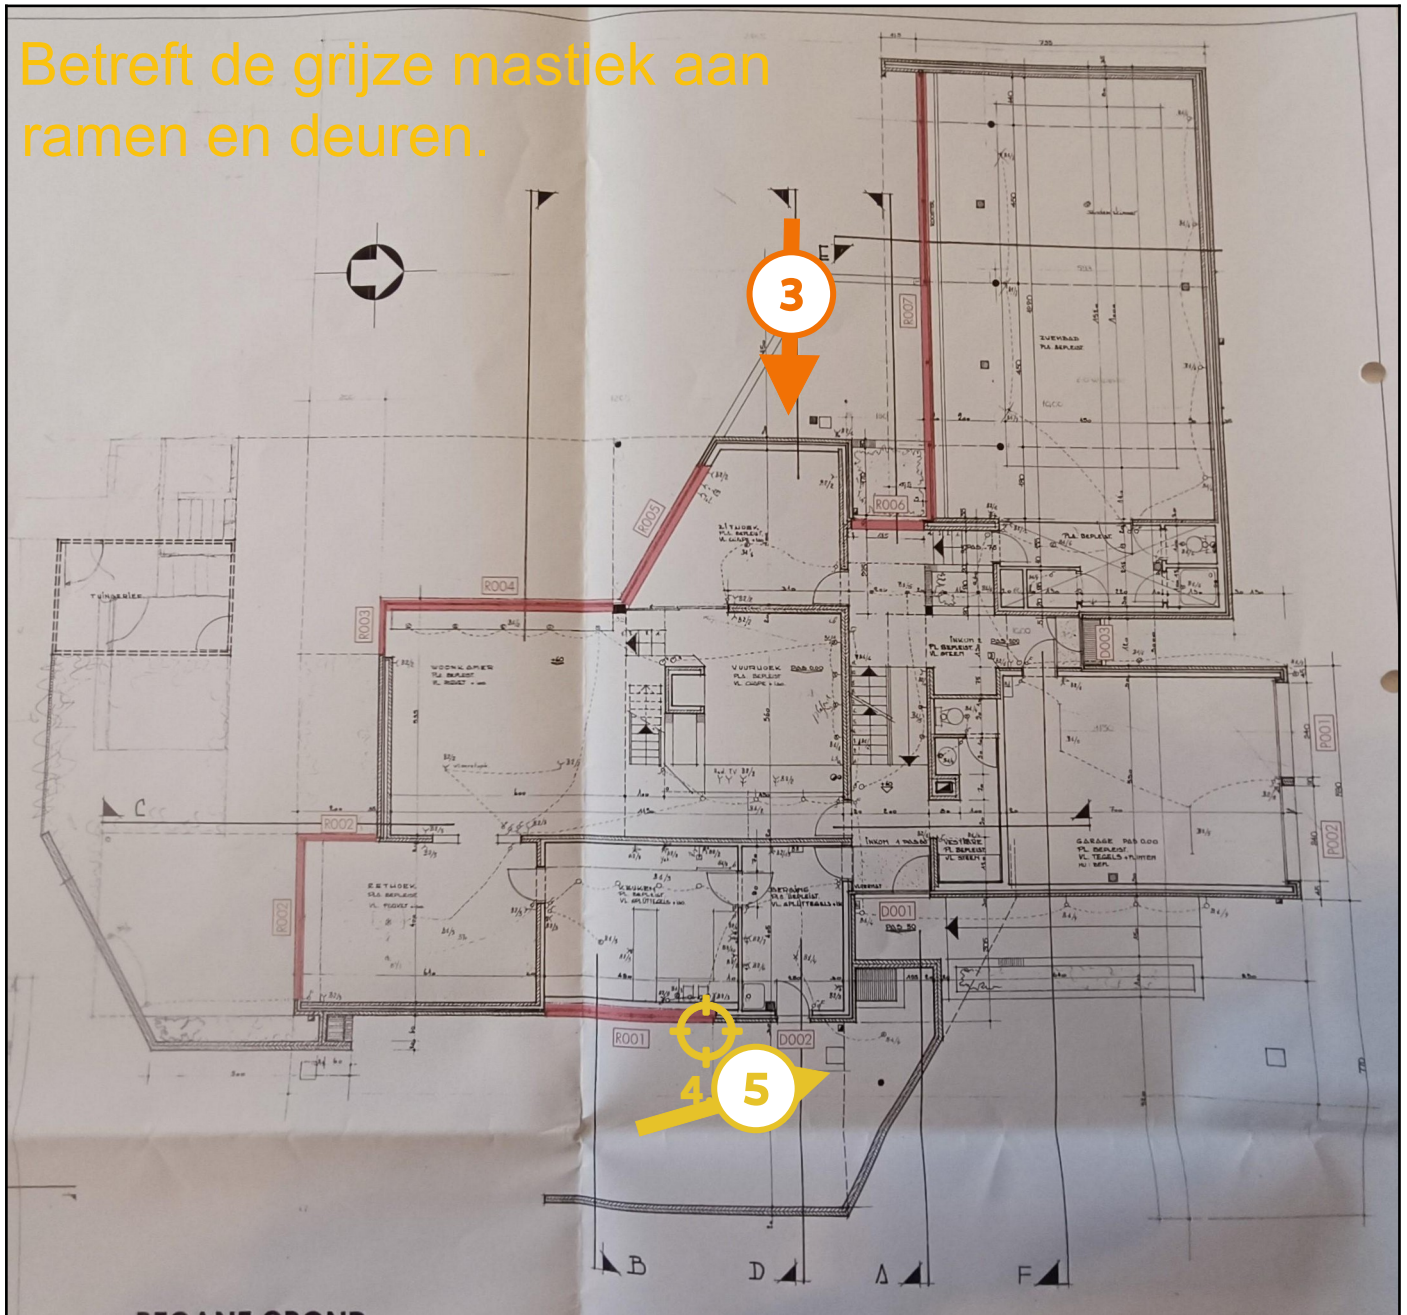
Betreft de grijze mastiek aan ramen en deuren.

3

E

R007

ZWEMBAD
PL. BEPLEISTERD

R006

R005

R004

R003

ZITHOEK

WOONKAMER

VUURHOEK

PAS 0.00

INKOM

GARAGE PAS 0.00

P001

P002

R002

EETHOEK

KEUKEN

BERGING

D001

R001

D002

TUINBERGING

C

4

5

B

D

A

F

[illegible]